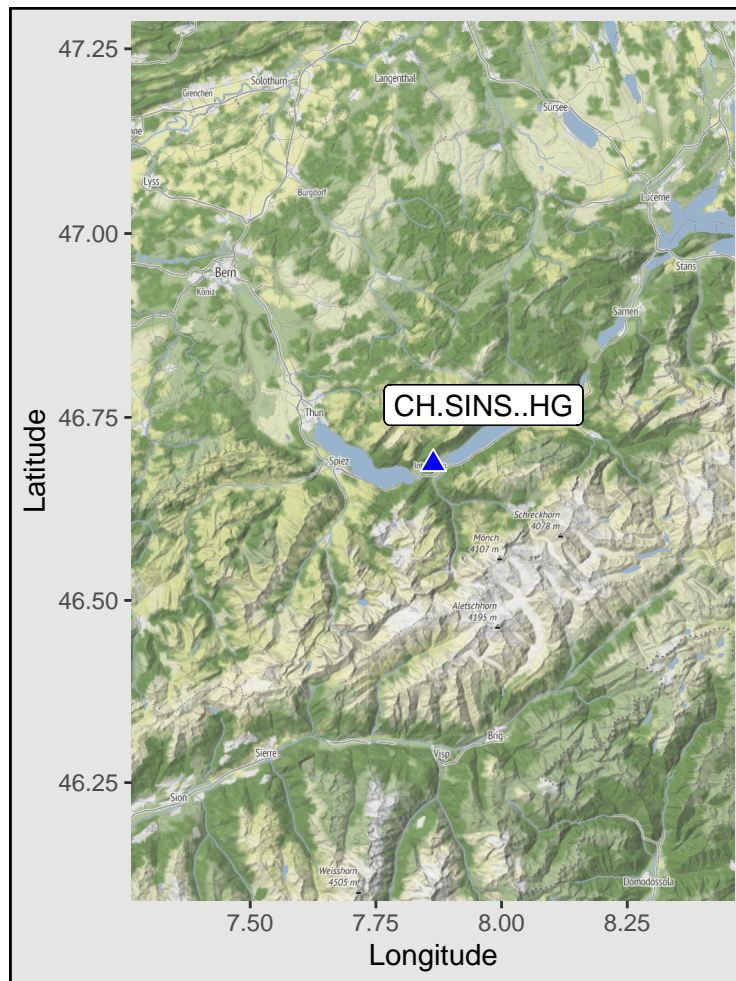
47.25

47.00

46.75

46.50

46.25

Latitude

7.50 7.75 8.00 8.25

Longitude

CH.SINS..HG

Solothurn
Langenthal
Grenchen
Sursee
Lyss
Burgdorf
Lucerne
Bern
Köniz
Stans
Sarnen
Thun
Spiez
Schreckhorn 4078 m
Mönch 4107 m
Aletschhorn 4195 m
Sierre
Brig
Visp
Sion
Weisshorn 4505 m
Domodossola